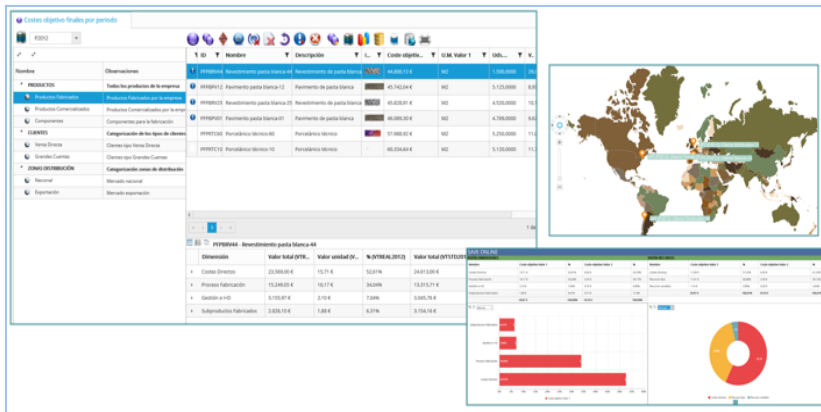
Costes objetivo finales por período

P2012

Nombre | Observaciones
PRODUCTOS | Todos los productos de la empresa
Productos Fabricados | Productos Fabricados por la empresa
Productos Comercializados | Productos Comercializados por la empr
Componentes | Componentes para la fabricación
CLIENTES | Categorización de los tipos de client
Venta Directa | Clientes tipo Venta Directa
Grandes Cuentas | Clientes tipo Grandes Cuentas
ZONAS DISTRIBUCIÓN | Categorización zonas de distribución
Nacional | Mercado nacional
Exportación | Mercado exportación

| ID | Nombre | Descripción | I... | Coste objetivo... | U.M. Valor 1 | Uds... | V... |
|---|---|---|---|---|---|---|---|
| PFPBRV44 | Revestimiento pasta blanca 44 | Revestimiento de pasta blanca | | 44.806,13 € | M2 | 1.500,0000 | |
| PFPBPV12 | Pavimento pasta blanca 12 | Pavimento de pasta blanca | | 45.742,04 € | M2 | 5.125,0000 | |
| PFPBRV25 | Revestimiento pasta blanca 25 | Revestimiento de pasta blanca | | 45.828,81 € | M2 | 4.520,0000 | |
| PFPBPV01 | Pavimento pasta blanca 01 | Pavimento de pasta blanca | | 46.089,30 € | M2 | 4.789,0000 | |
| PFPRTC60 | Porcelánico técnico 60 | Porcelánico técnico | | 57.988,82 € | M2 | 5.250,0000 | |
| PFPRTC10 | Porcelánico técnico 10 | Porcelánico técnico | | 60.334,64 € | M2 | 5.120,0000 | |

PFPBRV44 - Revestimiento pasta blanca 44

| Dimensión | Valor total (VTR... | Valor unidad (V... | % (VTREAL2012) | Valor total (VTSTD201... |
|---|---|---|---|---|
| Costes Directos | 23.566,00 € | 15,71 € | 52,61% | 24.613,09 € |
| Proceso Fabricación | 15.249,05 € | 10,17 € | 34,04% | 13.373,71 € |
| Gestión e I+D | 3.155,97 € | 2,10 € | 7,04% | 3.665,76 € |
| Subproductos Fabricados | 2.836,10 € | 1,89 € | 6,31% | 3.154,16 € |

SAVE ONLINE